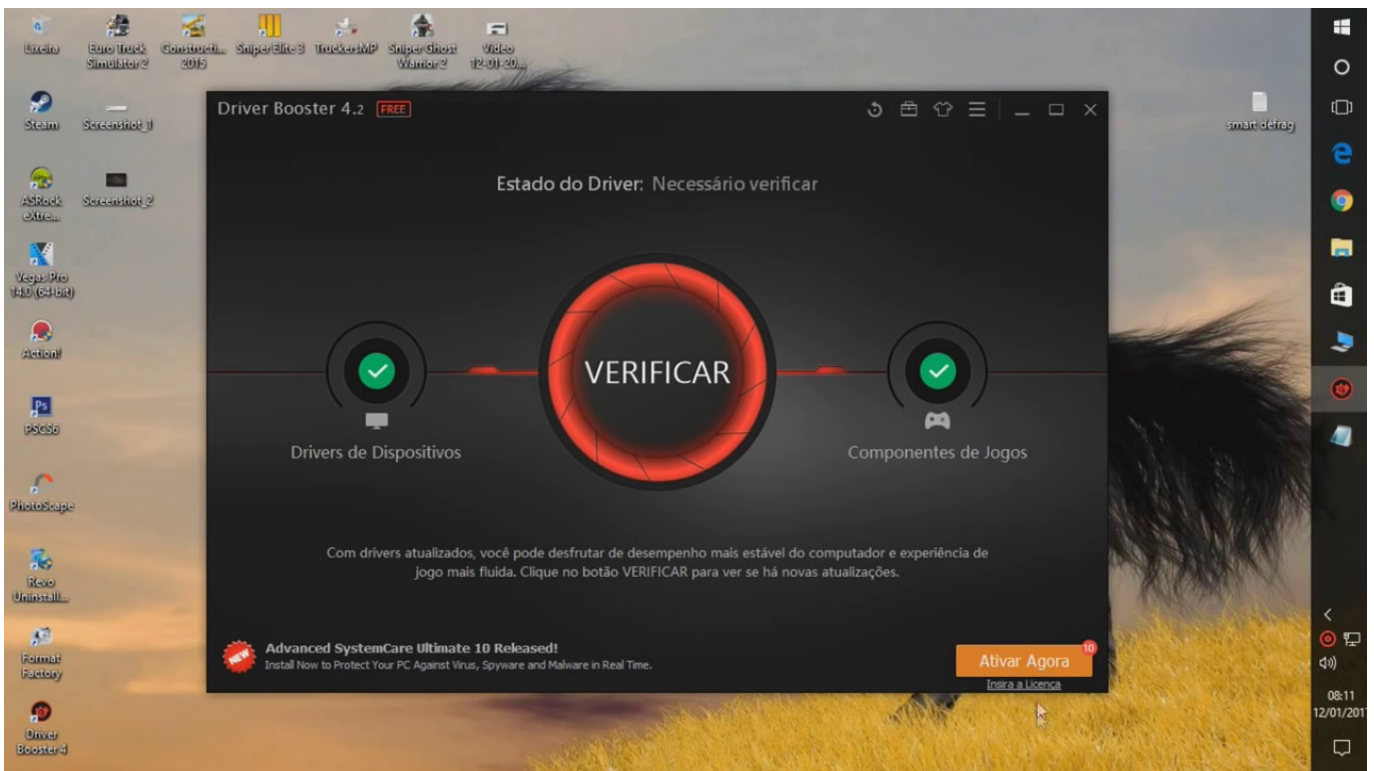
Lixeira

Euro Truck Simulator 2

Constructi... 2015

Sniper Elite 3

TruckersMP

Sniper Ghost Warrior 2

Video 12-01-20...

Steam

Screenshot_1

ASRock eXtre...

Screenshot_2

Vegas Pro 14.0 (64-bit)

Action!

PSCS6

PhotoScape

Revo Uninstall...

Format Factory

Driver Booster 4

smart defrag

Driver Booster 4.2 FREE

Estado do Driver: Necessário verificar

VERIFICAR

Drivers de Dispositivos

Componentes de Jogos

Com drivers atualizados, você pode desfrutar de desempenho mais estável do computador e experiência de jogo mais fluida. Clique no botão VERIFICAR para ver se há novas atualizações.

NEW

Advanced SystemCare Ultimate 10 Released!

Install Now to Protect Your PC Against Virus, Spyware and Malware in Real Time.

10

Ativar Agora

Insira a Licença

08:11
12/01/201